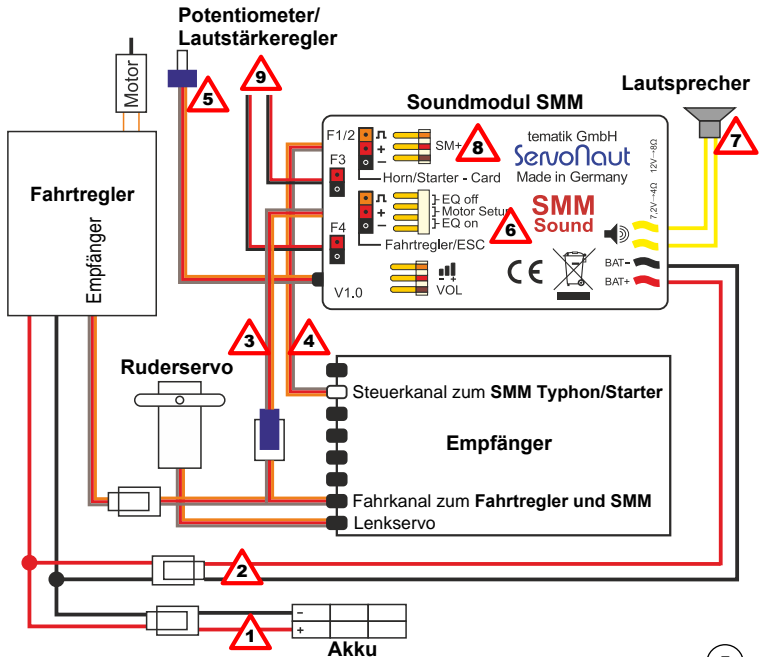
Potentiometer/
Lautstärkeregler

Motor

5

9

Soundmodul SMM

Lautsprecher

7

Fahrtregler

Empfänger

F1/2

SM+

8

tematik GmbH

ServoNaut

Made in Germany

12V~8Ω

F3

Horn/Starter - Card

F4

EQ off
Motor Setup
EQ on

SMM
Sound

6

7.2V~4Ω

Fahrtregler/ESC

CE

BAT-

BAT+

V1.0

VOL

3

4

Ruderservo

Steuerkanal zum SMM Typhon/Starter

Empfänger

Fahrkanal zum Fahrtregler und SMM

Lenkservo

2

1

Akku